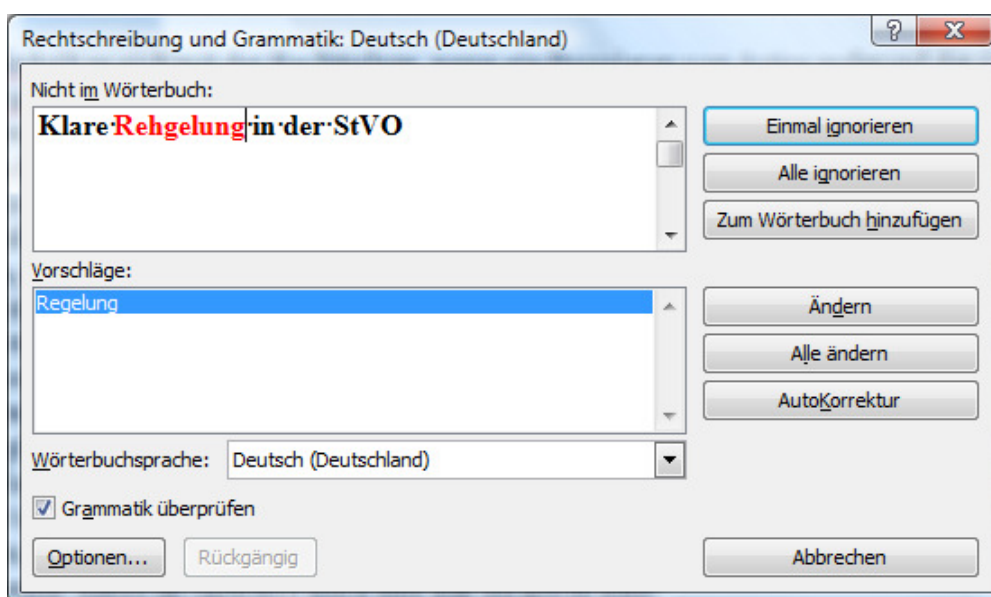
Rechtschreibung und Grammatik: Deutsch (Deutschland)

?

X

Nicht im Wörterbuch:

Klare·Rehgelung·in·der·StVO

Einmal ignorieren

Alle ignorieren

Zum Wörterbuch hinzufügen

Vorschläge:

Regelung

Ändern

Alle ändern

AutoKorrektur

Wörterbuchsprache: Deutsch (Deutschland)

Grammatik überprüfen

Optionen...

Rückgängig

Abbrechen